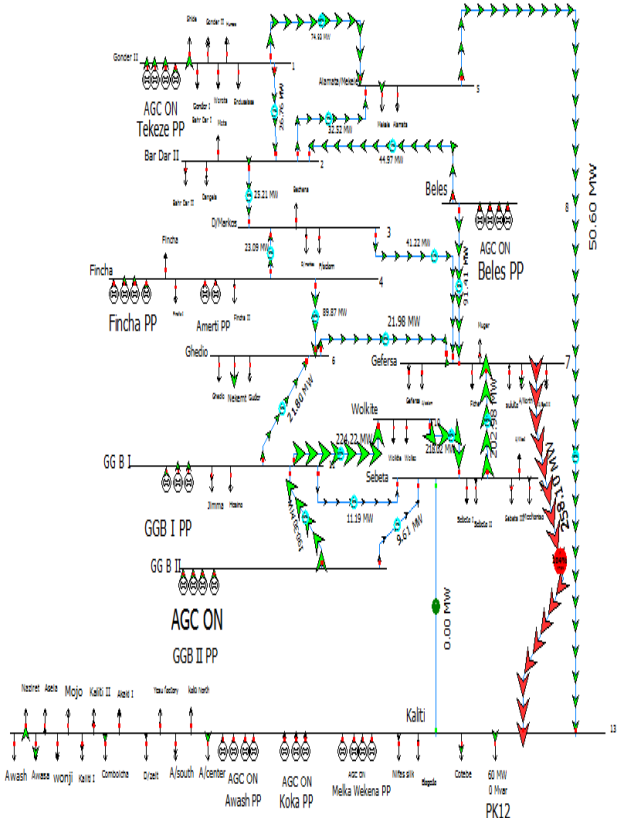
Gonder II

Shida Gonder II Humera

AGC ON
Tekeze PP

Gondar I Bahr Dar I Metema Endasellassie Mota

1

74.92 MW

26.76 MW

Alamata/Mekele

5

Mekele Alamata

32.52 MW

44.97 MW

Bar Dar II

2

Bahr Dar II Dangala

Bechena

25.21 MW

D/Markos

3

23.09 MW

D.marks Mizadam

41.22 MW

Beles

AGC ON
Beles PP

8

50.60 MW

91.41 MW

Fincha

Fincha

4

Fincha PP

Amerti PP

Finchaa II

89.87 MW

21.98 MW

Ghedo

6

Ghedo Nekemt Gudar

Gefersa

7

Nuger

21.80 MW

Wolkite

224.22 MW

218.82 MW

202.58 MW

GG B I

Jimma Hosaina

Sebeta

11.19 MW

9.61 MW

GGB I PP

GG B II

AGC ON

GGB II PP

0.00 MW

253.10 MW

Nazret Abeita Mojo Kaliti II Akaki I Yasu factory Kalib North

Kalti

13

Awash Awassa wonji Kaliti I Combolcha D/zeit A/south A/center

AGC ON
Awash PP

AGC ON
Koka PP

AGC ON
Melka Wekena PP

Nifas silk

Cotebe

60 MW
D Mvar

PK12